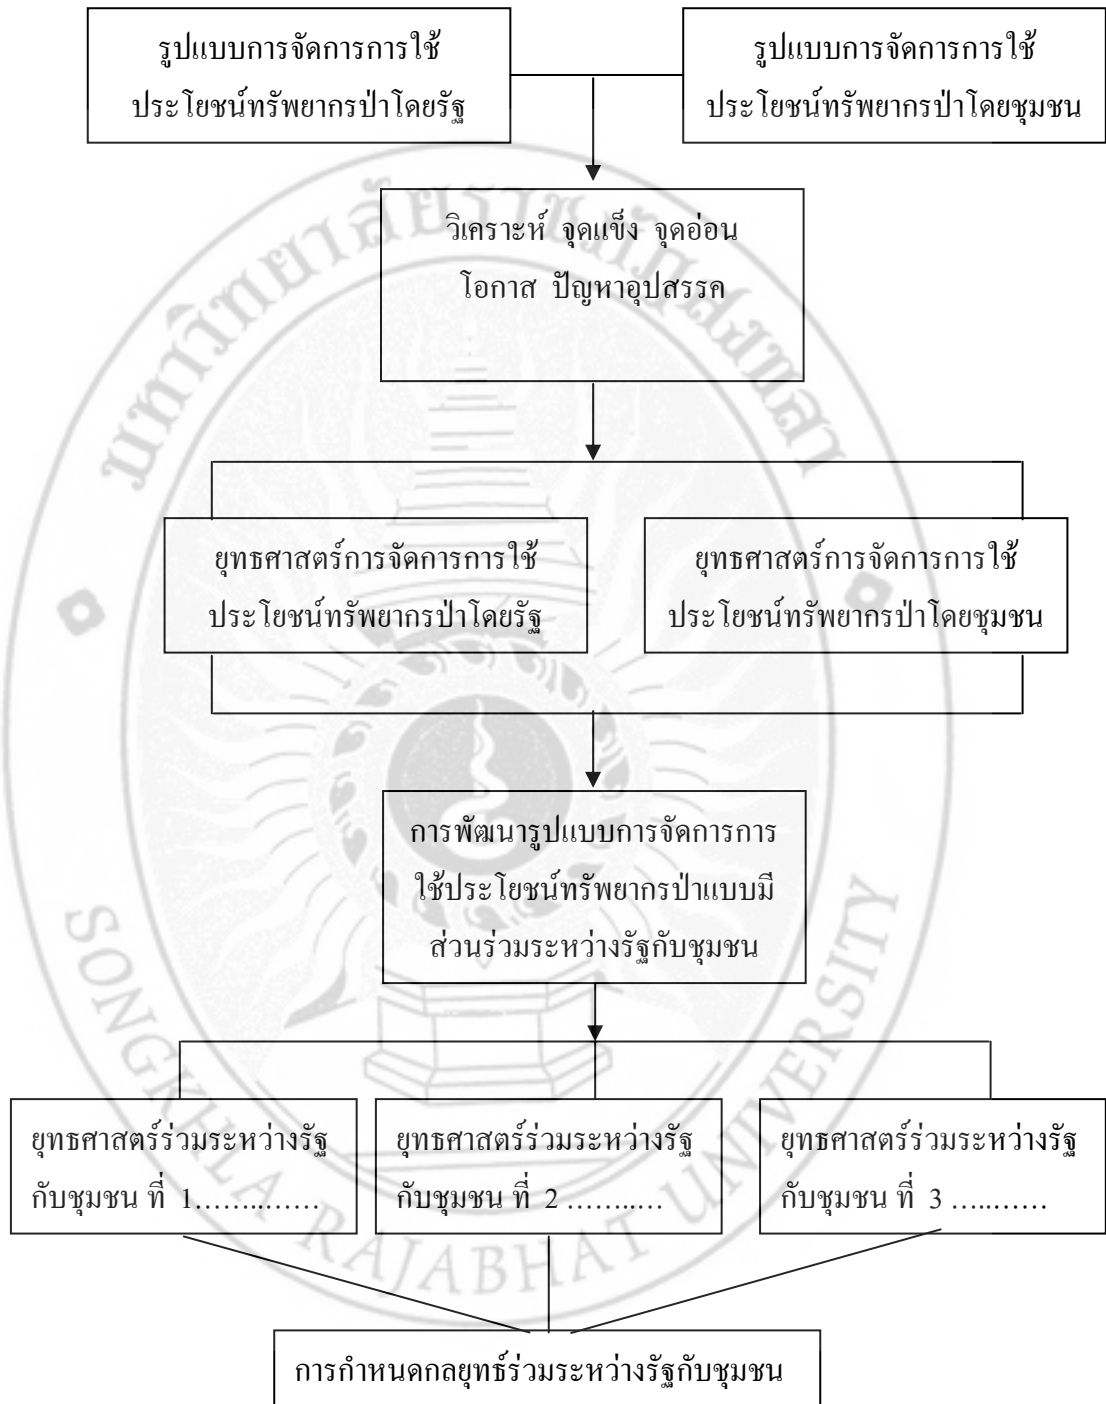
รูปแบบการจัดการการใช้ประโยชน์ทรัพยากรป่าโดยรัฐ

รูปแบบการจัดการการใช้ประโยชน์ทรัพยากรป่าโดยชุมชน

วิเคราะห์ จุดแข็ง จุดอ่อน โอกาส ปัญหาอุปสรรค

ยุทธศาสตร์การจัดการการใช้ประโยชน์ทรัพยากรป่าโดยรัฐ

ยุทธศาสตร์การจัดการการใช้ประโยชน์ทรัพยากรป่าโดยชุมชน

การพัฒนารูปแบบการจัดการการใช้ประโยชน์ทรัพยากรป่าแบบมีส่วนร่วมระหว่างรัฐกับชุมชน

ยุทธศาสตร์ร่วมระหว่างรัฐกับชุมชน ที่ 1…………

ยุทธศาสตร์ร่วมระหว่างรัฐกับชุมชน ที่ 2 ………

ยุทธศาสตร์ร่วมระหว่างรัฐกับชุมชน ที่ 3 ………

การกำหนดกลยุทธ์ร่วมระหว่างรัฐกับชุมชน

SONGKHLA RAJABHAT UNIVERSITY